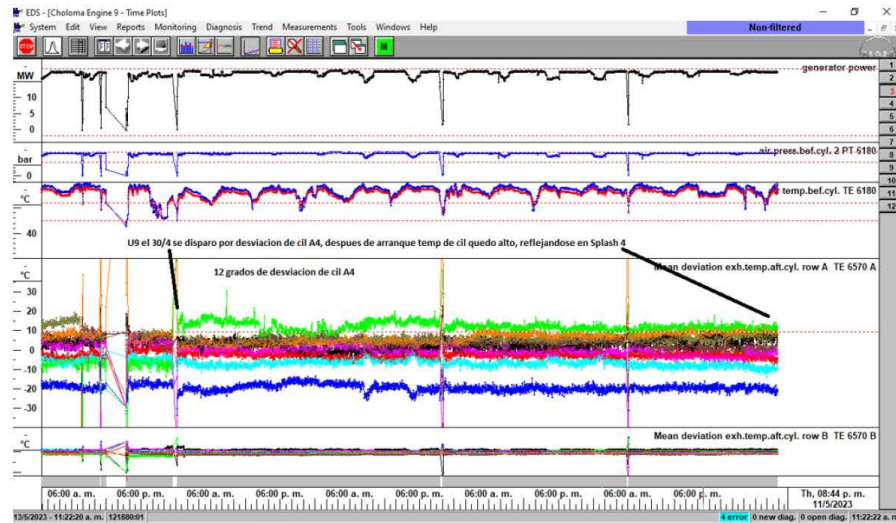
EDS - [Choloma Engine 9 - Time Plots]

System Edit View Reports Monitoring Diagnosis Trend Measurements Tools Windows Help

Non-filtered

STOP

M

MW

10

5

0

generator power

1
2
3
4
5
6
7
8
9
10
11
12

bar

0

air press.bef.cyl. 2 PT 6180

°C

40

temp.bef.cyl. TE 6180

U9 el 30/4 se disparo por desviacion de cil A4, despues de arranque temp de cil quedo alto, reflejandose en Splash 4

12 grados de desviacion de cil A4

°C

30

20

10

0

-10

-20

-30

Mean deviation exh.temp.aft.cyl. row A TE 6570 A

°C

Mean deviation exh.temp.aft.cyl. row B TE 6570 B

06:00 a. m. 06:00 p. m. 06:00 a. m. 06:00 p. m. 06:00 a. m. 06:00 p. m. 06:00 a. m. 06:00 p. m. 06:00 a. m. 06:00 p. m. 06:00 a. m. 06:00 p. m.

Th, 08:44 p. m.
11/5/2023

13/5/2023 - 11:22:20 a. m. 121880:01

4 error 0 new diag. 0 open diag. 11:22:22 a. m.